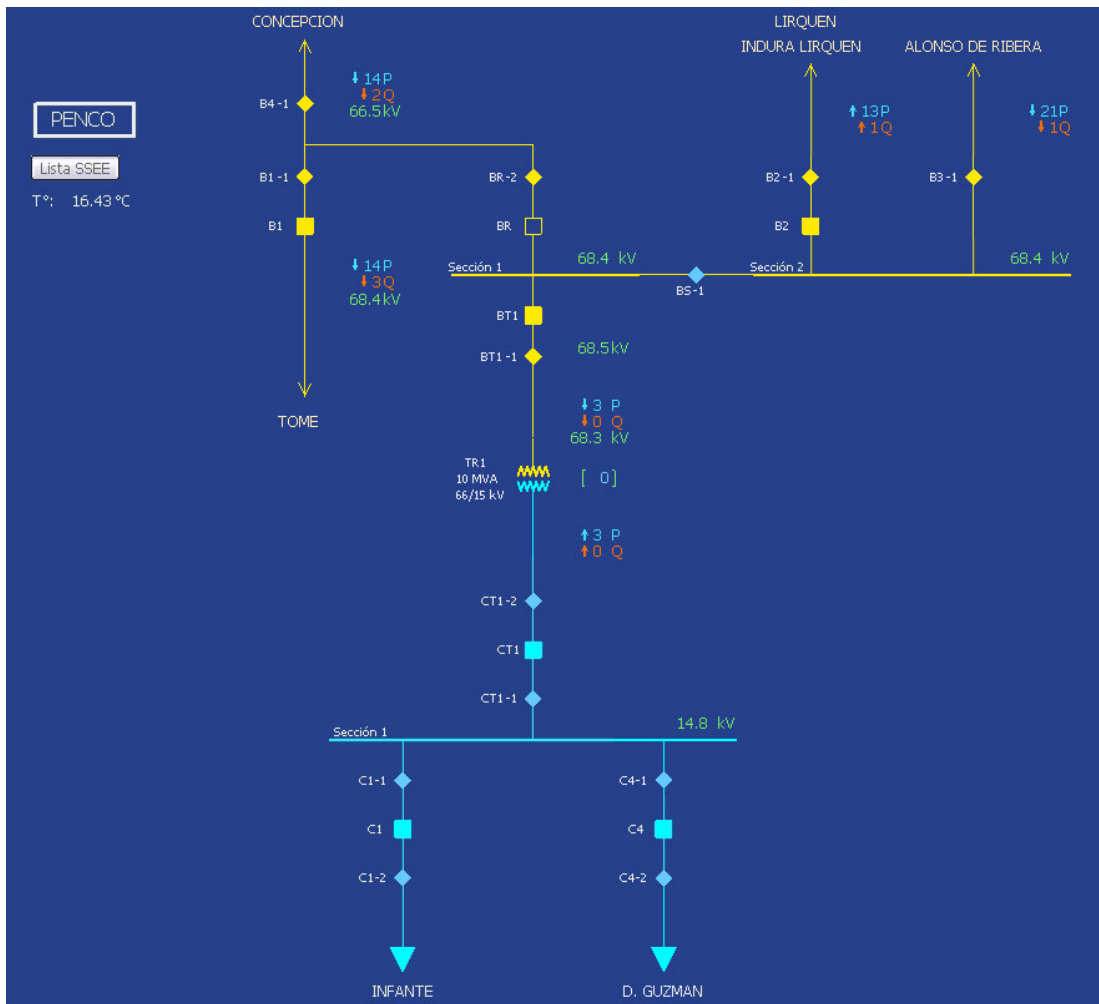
CONCEPCION

LIRQUEN

INDURA LIRQUEN

ALONSO DE RIBERA

PENCO

Lista SSEE

T°: 16.43 °C

B4 -1

↓14P
↓2Q
66.5kV

↑13P
↑1Q

↓21P
↓1Q

B1 -1

BR -2

B2 -1

B3 -1

B1

BR

B2

↓14P
↓3Q
68.4kV

Sección 1

68.4 kV

BS-1

Sección 2

68.4 kV

BT1

BT1 -1

68.5kV

TOME

↓3 P
↓0 Q
68.3 kV

TR1
10 MVA
66/15 kV

[ 0]

↑3 P
↑0 Q

CT1 -2

CT1

CT1 -1

Sección 1

14.8 kV

C1-1

C4-1

C1

C4

C1-2

C4-2

INFANTE

D. GUZMAN